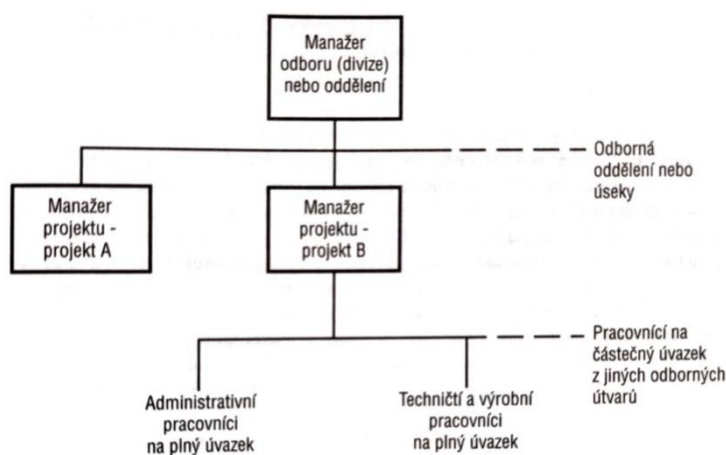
Manažer odboru (divize) nebo oddělení

Odborná oddělení nebo úseky

Manažer projektu - projekt A

Manažer projektu - projekt B

Pracovníci na částečný úvazek z jiných odborných útvarů

Administrativní pracovníci na plný úvazek

Techničtí a výrobní pracovníci na plný úvazek